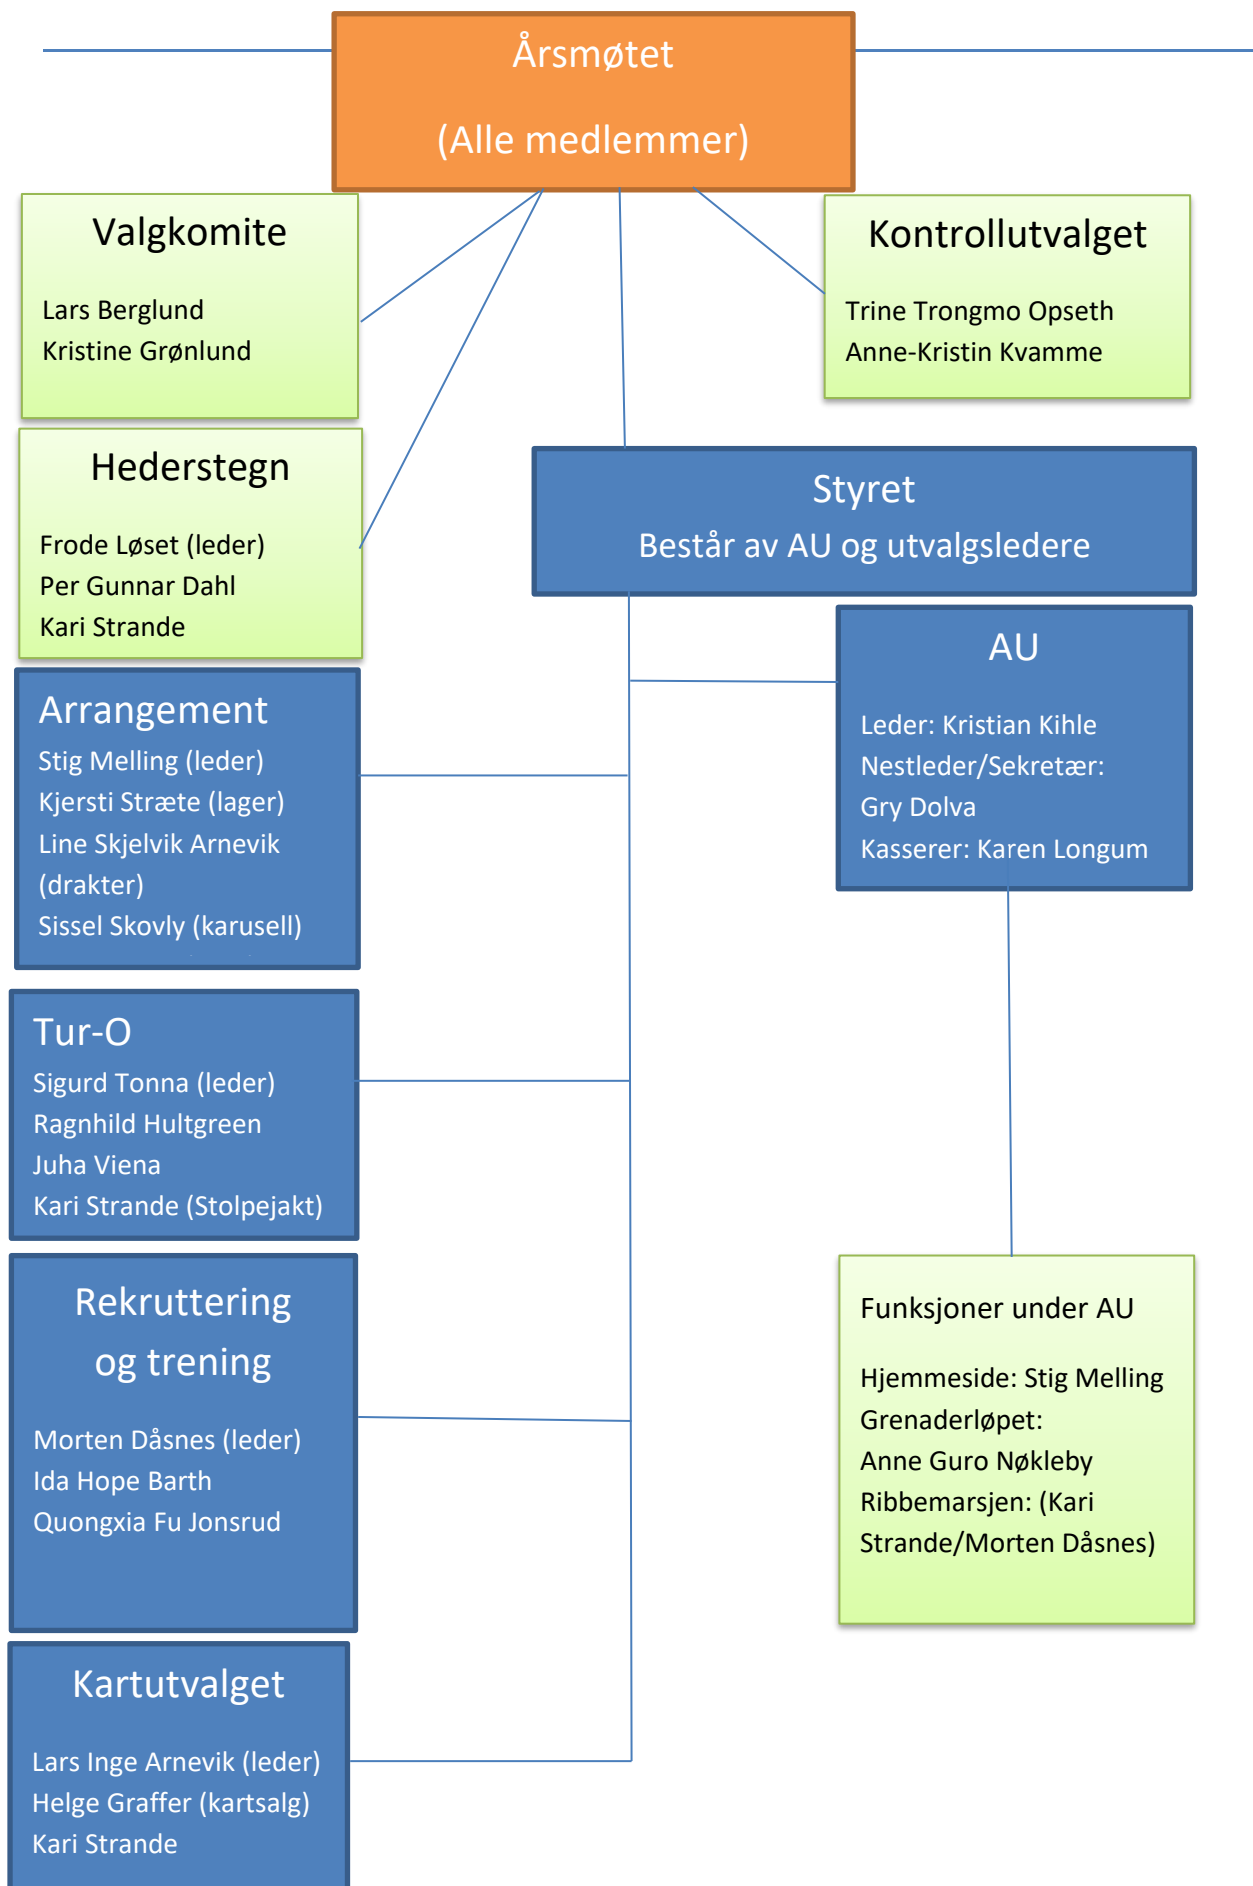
Årsmøtet

(Alle medlemmer)

Valgkomite

Lars Berglund
Kristine Grønlund

Kontrollutvalget

Trine Trongmo Opseth
Anne-Kristin Kvamme

Hederstegn

Frode Løset (leder)
Per Gunnar Dahl
Kari Strande

Styret
Består av AU og utvalgsledere

AU

Leder: Kristian Kihle
Nestleder/Sekretær:
Gry Dolva
Kasserer: Karen Longum

Arrangement
Stig Melling (leder)
Kjersti Stræte (lager)
Line Skjelvik Arnevik (drakter)
Sissel Skovly (karusell)

Tur-O
Sigurd Tonna (leder)
Ragnhild Hultgreen
Juha Viena
Kari Strande (Stolpejakt)

Rekruttering og trening

Morten Dåsnes (leder)
Ida Hope Barth
Quongxia Fu Jonsrud

Funksjoner under AU

Hjemmeside: Stig Melling
Grenaderløpet:
Anne Guro Nøkleby
Ribbemarsjen: (Kari Strande/Morten Dåsnes)

Kartutvalget

Lars Inge Arnevik (leder)
Helge Graffer (kartsalg)
Kari Strande